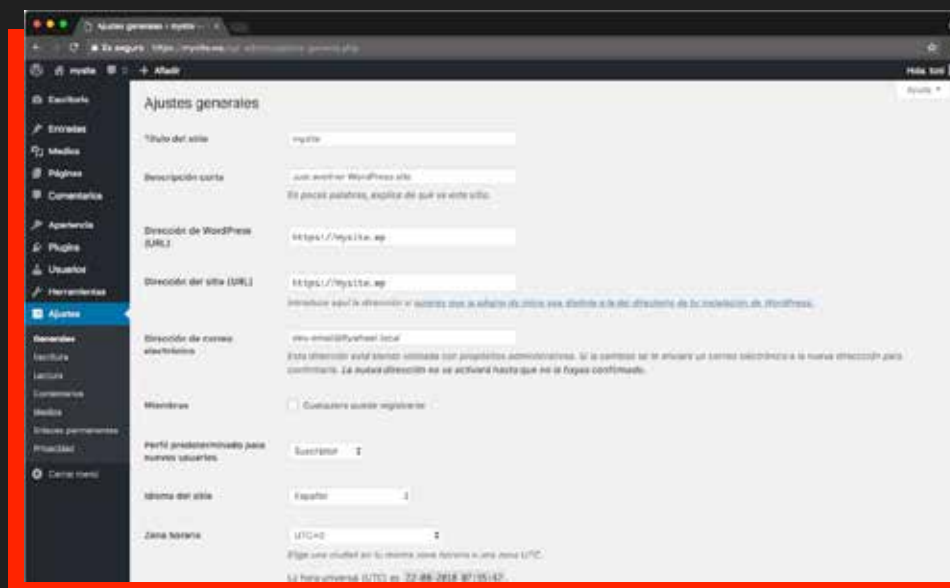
Ajustes generales · mysite

Es seguro https://mysite.es/wp-admin/options-general.php

mysite + Añadir Hola, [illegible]

Ayuda

Escritorio
Entradas
Medios
Páginas
Comentarios
Apariencia
Plugins
Usuarios
Herramientas
Ajustes
Generales
Escritura
Lectura
Comentarios
Medios
Enlaces permanentes
Privacidad
Cerrar menú

Ajustes generales

Título del sitio mysite

Descripción corta Just another WordPress site
En pocas palabras, explica de qué va este sitio.

Dirección de WordPress (URL) https://mysite.wp

Dirección del sitio (URL) https://mysite.wp
Introduce aquí la dirección si quieres que la página de inicio sea distinta a la del directorio de tu instalación de WordPress.

Dirección de correo electrónico dev-email@flywheel.local
Esta dirección está siendo utilizada con propósitos administrativos. Si la cambias se te enviará un correo electrónico a la nueva dirección para confirmarla. La nueva dirección no se activará hasta que no la hayas confirmado.

Miembros Cualquiera puede registrarse

Perfil predeterminado para nuevos usuarios Suscriptor

Idioma del sitio Español

Zona horaria UTC+0
Elige una ciudad en tu misma zona horaria o una zona UTC.

La hora universal (UTC) es 22-08-2018 07:55:47.